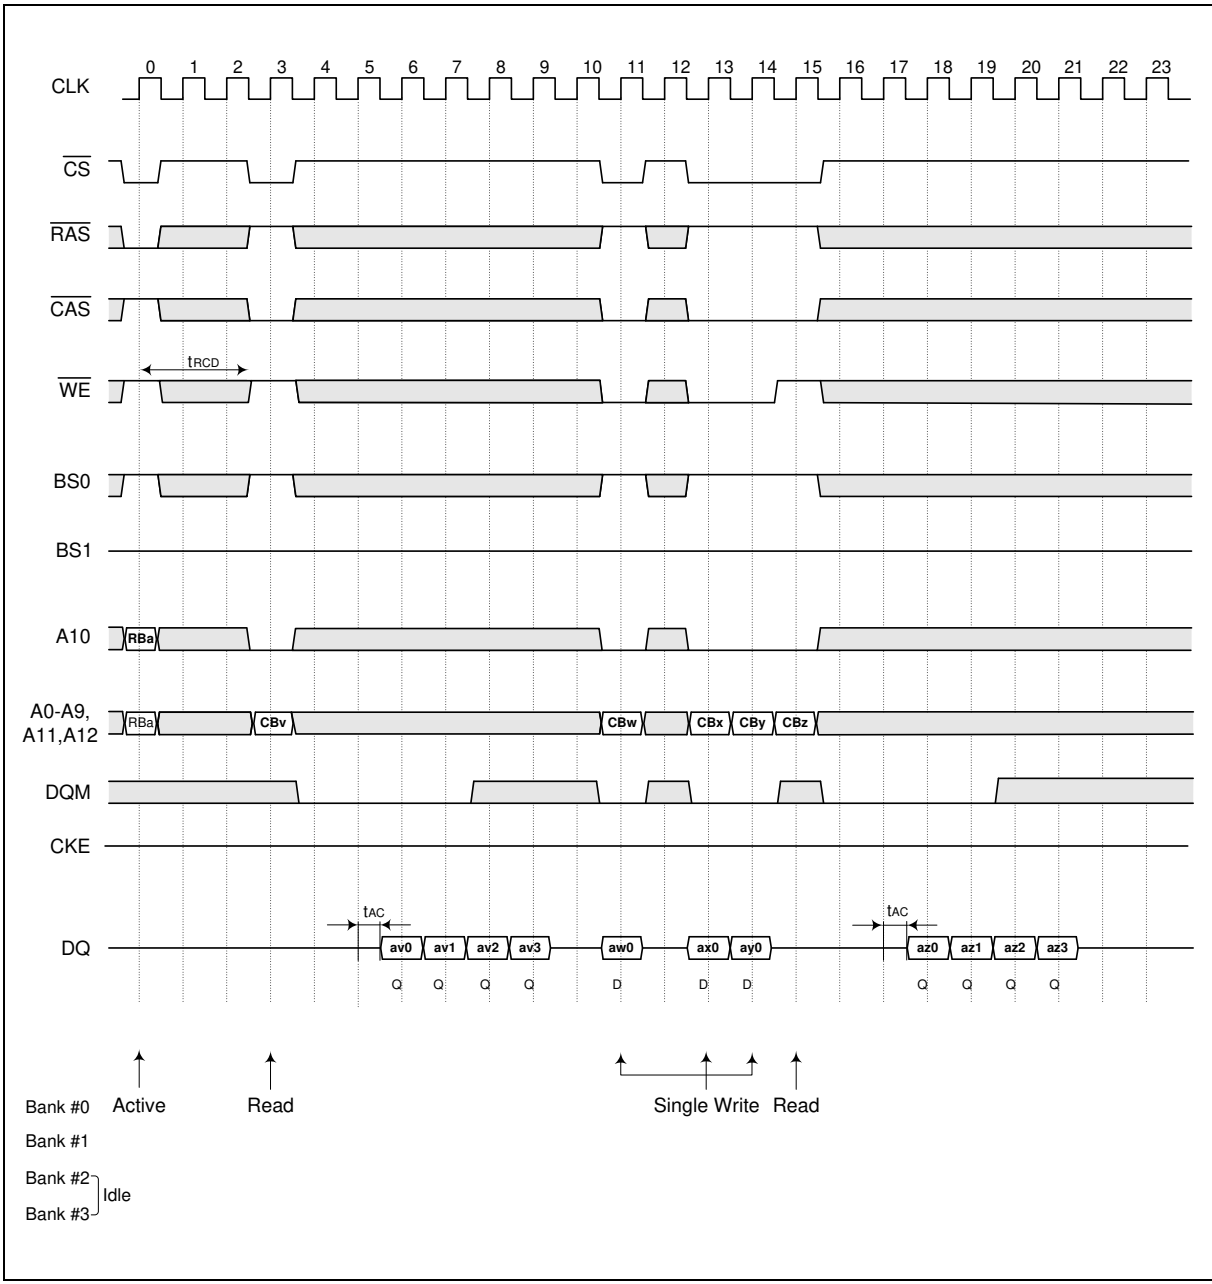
CLK 0 1 2 3 4 5 6 7 8 9 10 11 12 13 14 15 16 17 18 19 20 21 22 23

$\overline{CS}$

$\overline{RAS}$

$\overline{CAS}$

$t_{RCD}$

$\overline{WE}$

BS0

BS1

A10 RBa

A0-A9, A11,A12 RBa CBv CBw CBx CBy CBz

DQM

CKE

$t_{AC}$ $t_{AC}$

DQ av0 av1 av2 av3 aw0 ax0 ay0 az0 az1 az2 az3

Q Q Q Q D D D Q Q Q Q

Bank #0 Active Read Single Write Read

Bank #1

Bank #2 Idle

Bank #3